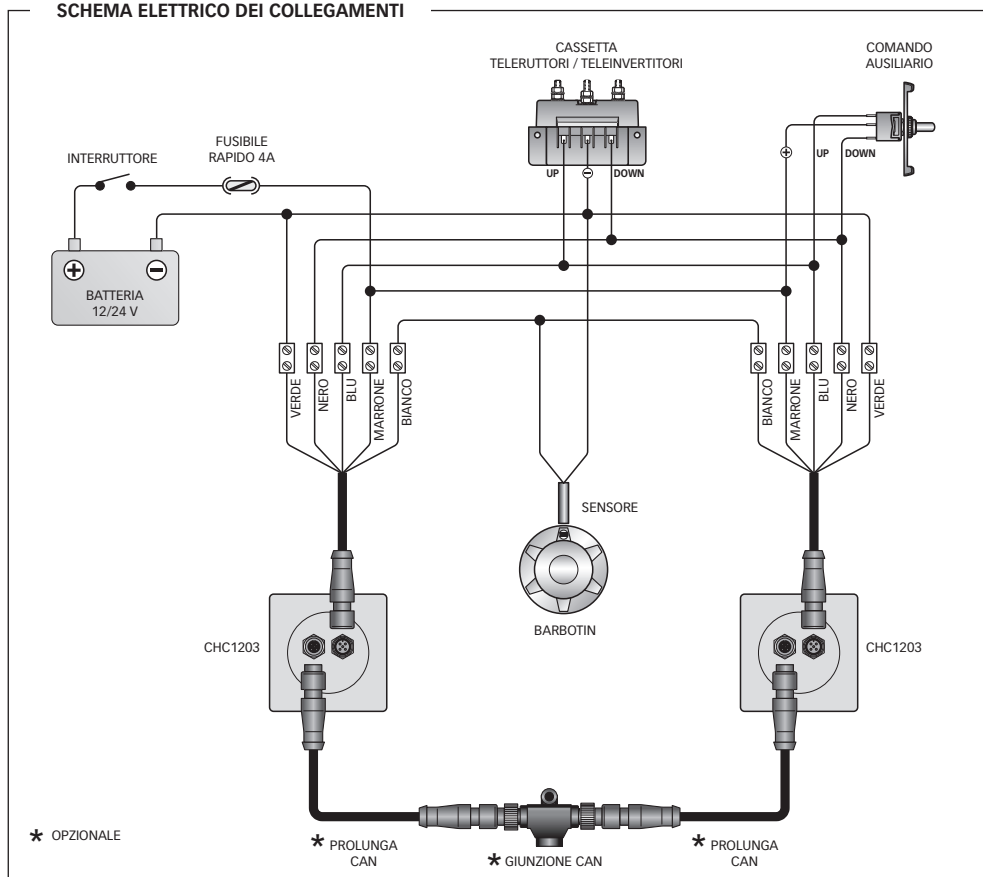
SCHEMA ELETTRICO DEI COLLEGAMENTI

CASSETTA
TELERUTTORI / TELEINVERTITORI

COMANDO
AUSILIARIO

FUSIBILE
RAPIDO 4A

INTERRUTTORE

UP ⊖ DOWN

⊕ UP DOWN

⊕ ⊖
BATTERIA
12/24 V

VERDE NERO BLU MARRONE BIANCO

BIANCO MARRONE BLU NERO VERDE

SENSORE

BARBOTIN

CHC1203

CHC1203

* OPZIONALE

* PROLUNGA
CAN

* GIUNZIONE CAN

* PROLUNGA
CAN